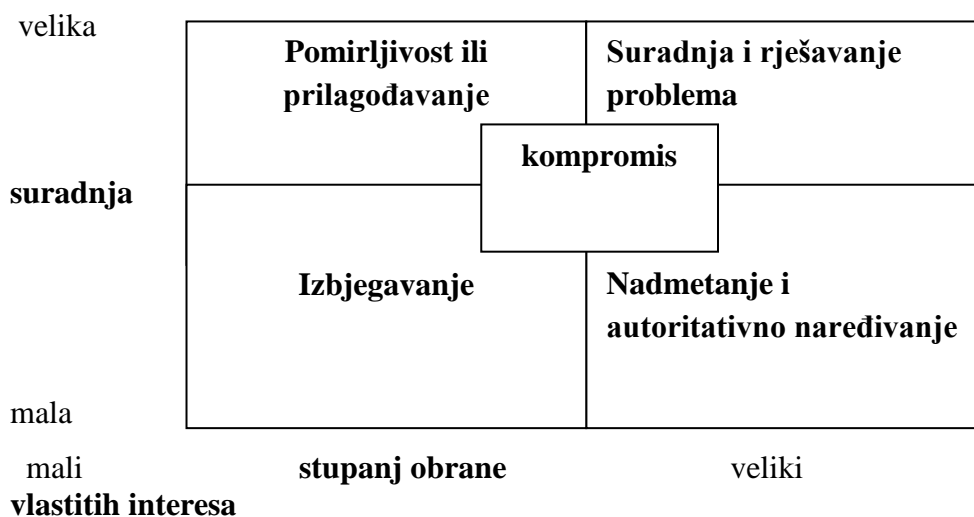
velika

Pomirljivost ili prilagođavanje

Suradnja i rješavanje problema

kompromis

suradnja

Izbjegavanje

Nadmetanje i autoritativno naređivanje

mala

mali

stupanj obrane

veliki

vlastitih interesa